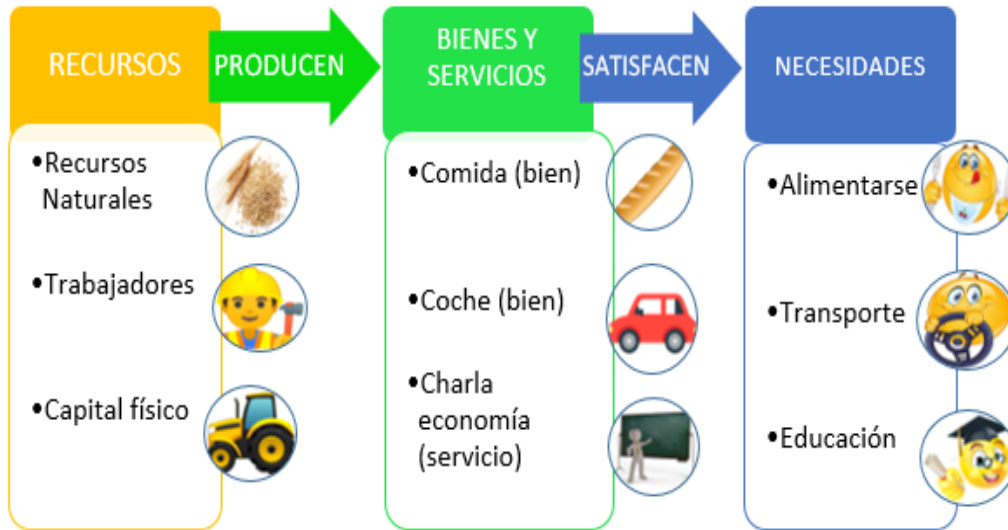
RECURSOS

PRODUCEN

BIENES Y SERVICIOS

SATISFACEN

NECESIDADES

•Recursos Naturales

•Trabajadores

•Capital físico

•Comida (bien)

•Coche (bien)

•Charla economía (servicio)

•Alimentarse

•Transporte

•Educación